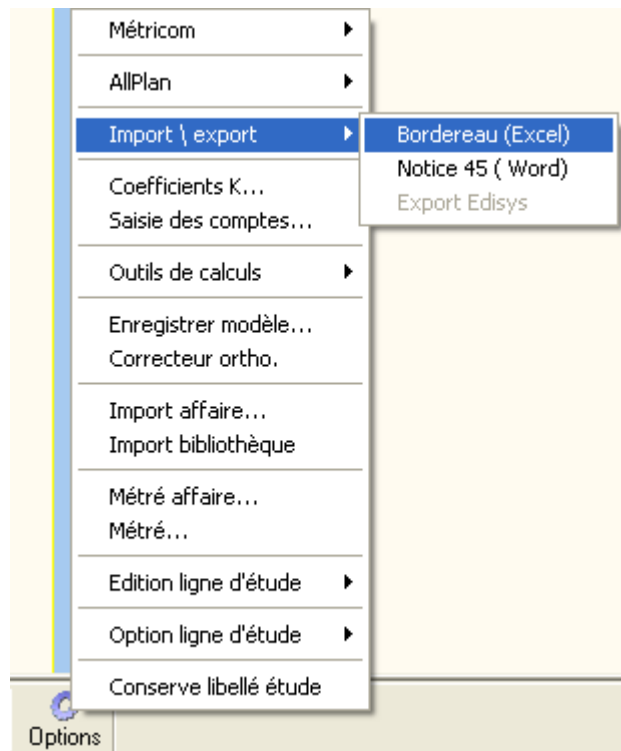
Métricom
AllPlan
Import \ export
Bordereau (Excel)
Notice 45 ( Word)
Export Edisys
Coefficients K...
Saisie des comptes...
Outils de calculs
Enregistrer modèle...
Correcteur ortho.
Import affaire...
Import bibliothèque
Métré affaire...
Métré...
Edition ligne d'étude
Option ligne d'étude
Conserve libellé étude
Options